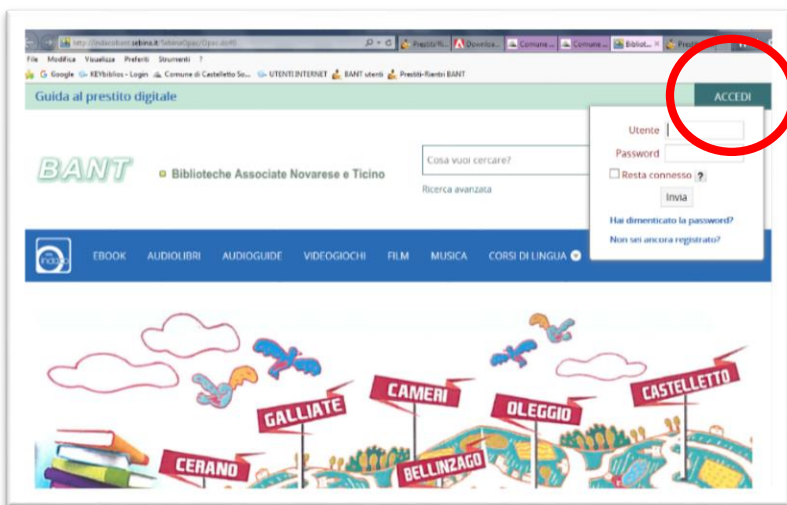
http://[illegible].it/SebinaOpac/Opac.do#0 Prestiti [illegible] Downloa... Comune ... Comune ... Bibliot... Prest...

File Modifica Visualizza Preferiti Strumenti ?

Google KEYbiblios - Login Comune di Castelletto So... UTENTI INTERNET BANT utenti Prestiti-Rientri BANT

Guida al prestito digitale

ACCEDI

Utente

Password

Resta connesso ?

Invia

Hai dimenticato la password?

Non sei ancora registrato?

BANT

Biblioteche Associate Novarese e Ticino

Cosa vuoi cercare?

Ricerca avanzata

EBOOK AUDIOLIBRI AUDIOGUIDE VIDEOGIOCHI FILM MUSICA CORSI DI LINGUA

GALLIATE CAMERI OLEGGIO CASTELLETTO CERANO BELLINZAGO